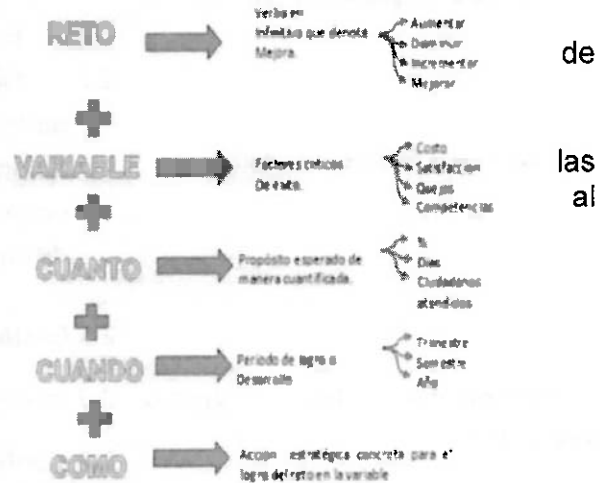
RETO
Verbo en infinitivo que denota Mejora.
Aumentar
Disminuir
Incrementar
Mejorar

de

+

VARIABLE
Factores críticos De éxito.
Costo
Satisfacción
Quejas
Competencias

las
al

+

CUANTO
Propósito esperado de manera cuantificada.
%
Días
Ciudadanos atendidos

+

CUANDO
Periodo de logro o Desarrollo
Trimestre
Semestre
Año

+

COMO
Acción estratégica concreta para el logro del reto en la variable